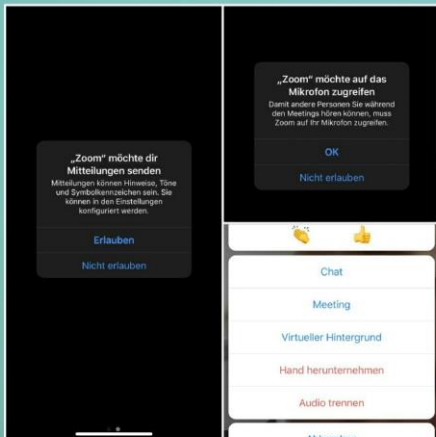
„Zoom" möchte dir Mitteilungen senden

Mitteilungen können Hinweise, Töne und Symbolkennzeichen sein. Sie können in den Einstellungen konfiguriert werden.

Erlauben

Nicht erlauben

„Zoom" möchte auf das Mikrofon zugreifen

Damit andere Personen Sie während den Meetings hören können, muss Zoom auf Ihr Mikrofon zugreifen.

OK

Nicht erlauben

Chat

Meeting

Virtueller Hintergrund

Hand herunternehmen

Audio trennen

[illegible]